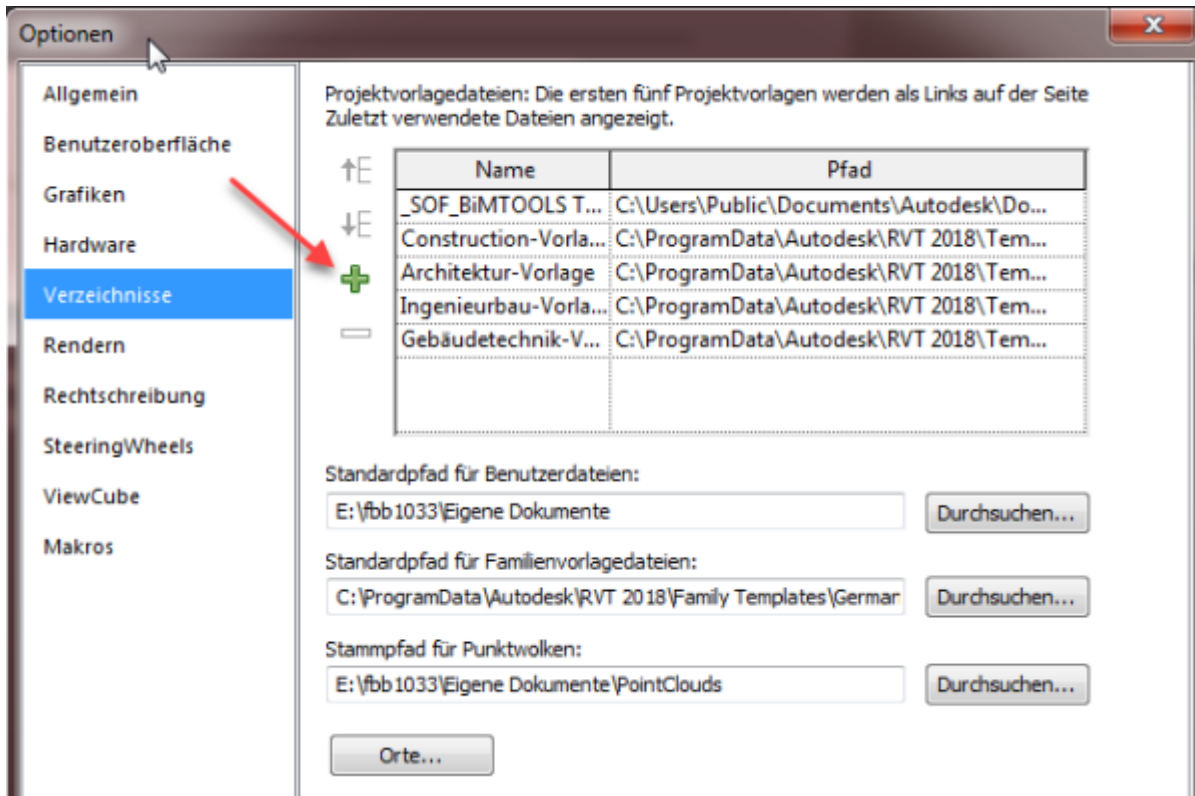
Optionen

Allgemein
Benutzeroberfläche
Grafiken
Hardware
Verzeichnisse
Rendern
Rechtschreibung
SteeringWheels
ViewCube
Makros

Projektvorlagedateien: Die ersten fünf Projektvorlagen werden als Links auf der Seite Zuletzt verwendete Dateien angezeigt.

| Name | Pfad |
|---|---|
| _SOF_BiMTOOLS T... | C:\Users\Public\Documents\Autodesk\Do... |
| Construction-Vorla... | C:\ProgramData\Autodesk\RVT 2018\Tem... |
| Architektur-Vorlage | C:\ProgramData\Autodesk\RVT 2018\Tem... |
| Ingenieurbau-Vorla... | C:\ProgramData\Autodesk\RVT 2018\Tem... |
| Gebäudetechnik-V... | C:\ProgramData\Autodesk\RVT 2018\Tem... |

Standardpfad für Benutzerdateien:
E:\fbb1033\Eigene Dokumente
Durchsuchen...

Standardpfad für Familienvorlagedateien:
C:\ProgramData\Autodesk\RVT 2018\Family Templates\Germar
Durchsuchen...

Stammpfad für Punktwolken:
E:\fbb1033\Eigene Dokumente\PointClouds
Durchsuchen...

Orte...